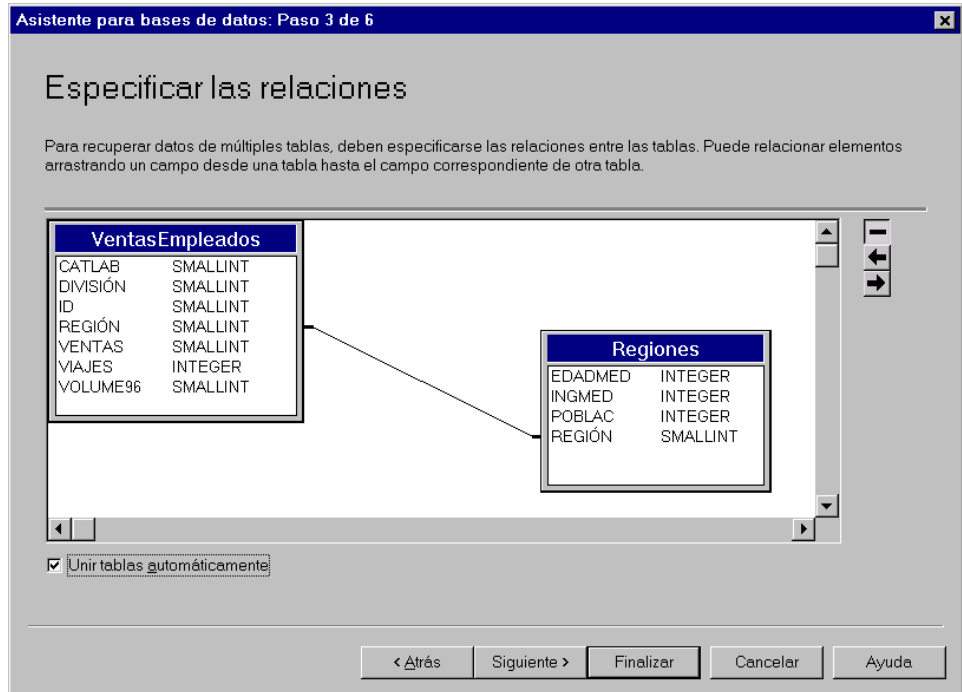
Asistente para bases de datos: Paso 3 de 6

Especificar las relaciones

Para recuperar datos de múltiples tablas, deben especificarse las relaciones entre las tablas. Puede relacionar elementos arrastrando un campo desde una tabla hasta el campo correspondiente de otra tabla.

VentasEmpleados

| | |
|---|---|
| CATLAB | SMALLINT |
| DIVISIÓN | SMALLINT |
| ID | SMALLINT |
| REGIÓN | SMALLINT |
| VENTAS | SMALLINT |
| VIAJES | INTEGER |
| VOLUME96 | SMALLINT |

Regiones

| | |
|---|---|
| EDADMED | INTEGER |
| INGMED | INTEGER |
| POBLAC | INTEGER |
| REGIÓN | SMALLINT |

Unir tablas automáticamente

< Atrás
Siguiente >
Finalizar
Cancelar
Ayuda